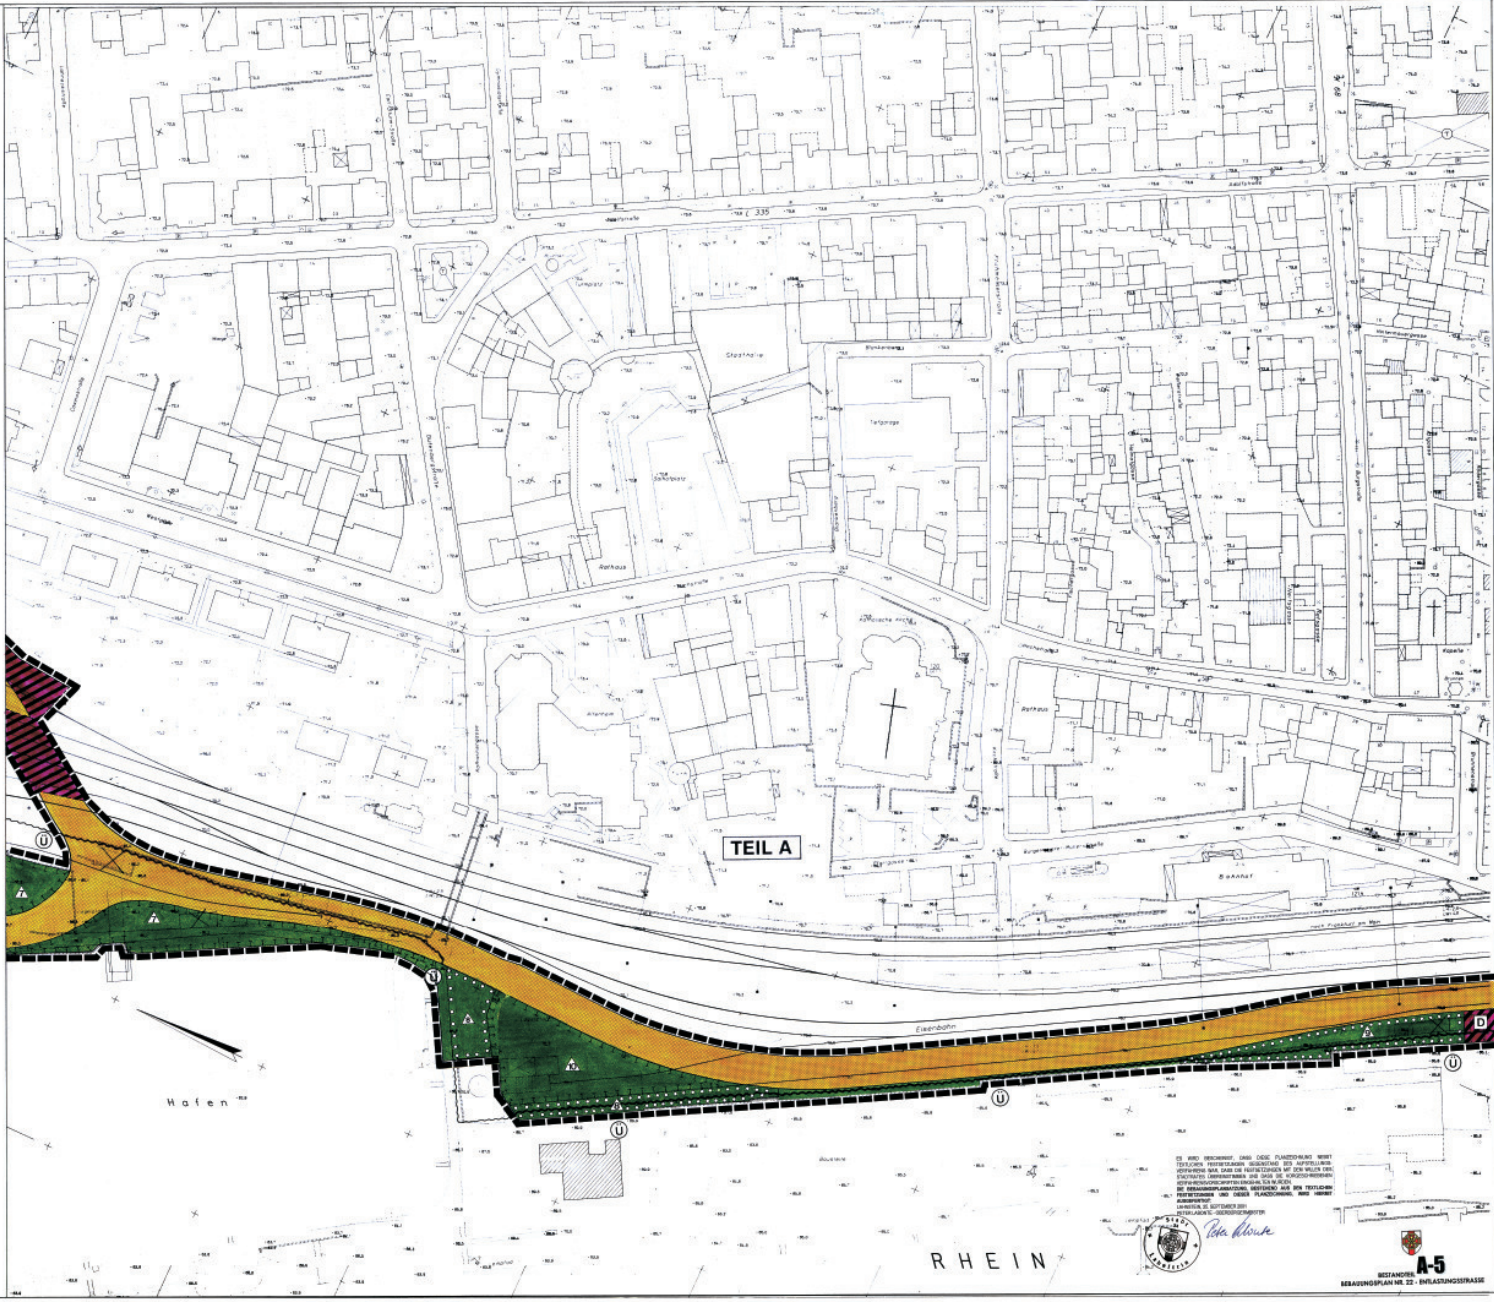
L 335

Turmplatz

Stadthalle

Salhofplatz

Rathaus

Tafgarage

Katholische Kirche

Rathaus

Altenheim

TEIL A

Bahnhof

Eisenbahn

Hafen

RHEIN

Ü

Ü

Ü

Ü

Ü

D

Adolfstraße

Kapelle

ES WIRD BESCHEINIGT, DASS DIESE PLANZEICHNUNG NEBST TEXTLICHEN FESTSETZUNGEN GEGENSTAND DES AUFSTELLUNGSVERFAHRENS WAR, DASS DIE FESTSETZUNGEN MIT DEM WILLEN DES STADTRATES ÜBEREINSTIMMEN UND DASS DIE GESETZLICH VORGESCHRIEBENEN VERFAHRENSVORSCHRIFTEN EINGEHALTEN WURDEN. DIE BEBAUUNGSPLANSATZUNG, BESTEHEND AUS DEN TEXTLICHEN FESTSETZUNGEN UND DIESER PLANZEICHNUNG, WIRD HIERMIT AUSGEFERTIGT.
LAHNSTEIN, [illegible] SEPTEMBER 2001
PETER LABONTE - OBERBÜRGERMEISTER

Stadt Lahnstein

A-5
BESTANDTEIL
BEBAUUNGSPLAN NR. 22 - ENTLASTUNGSSTRASSE